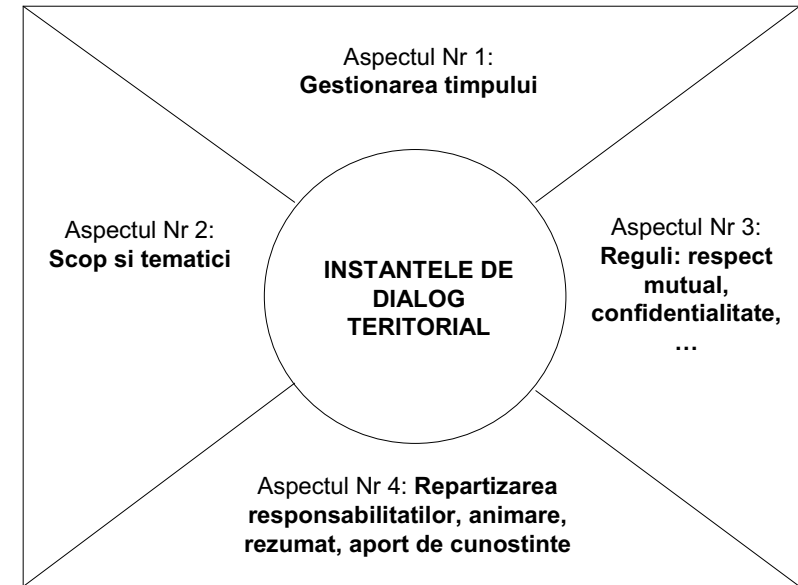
Aspectul Nr 1:
**Gestionarea timpului**

Aspectul Nr 2:
**Scop si tematici**

**INSTANTELE DE DIALOG TERITORIAL**

Aspectul Nr 3:
**Reguli: respect mutual, confidentialitate, …**

Aspectul Nr 4: **Repartizarea responsabilitatilor, animare, rezumat, aport de cunostinte**